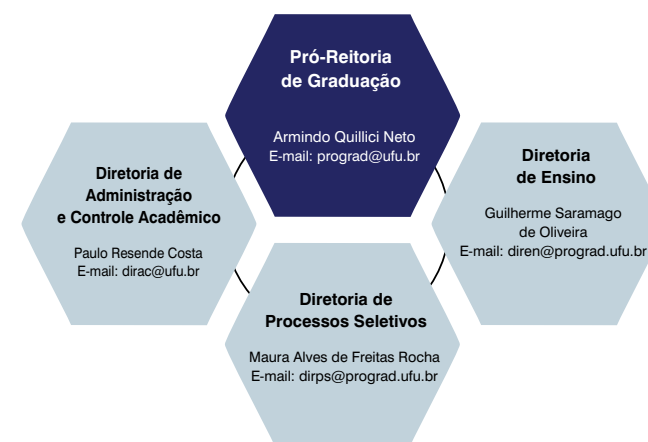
Pró-Reitoria de Graduação

Armindo Quillici Neto
E-mail: prograd@ufu.br

Diretoria de Administração e Controle Acadêmico

Paulo Resende Costa
E-mail: dirac@ufu.br

Diretoria de Ensino

Guilherme Saramago de Oliveira
E-mail: diren@prograd.ufu.br

Diretoria de Processos Seletivos

Maura Alves de Freitas Rocha
E-mail: dirps@prograd.ufu.br